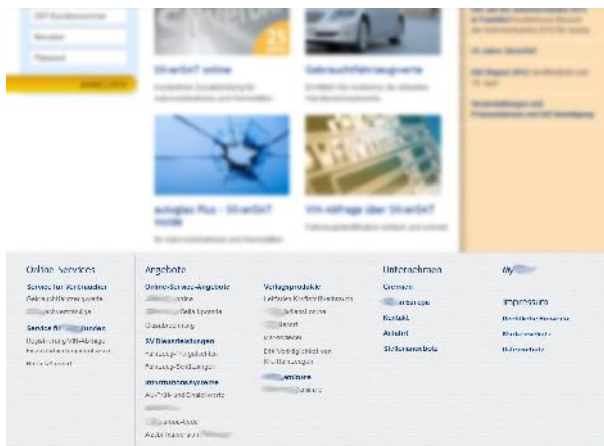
SilverDAT online

Gebrauchtfahrzeugwerte

autoglass Plus - SilverDAT mobile

VIN-Abfrage über SilverDAT

Online-Services

Service für Verbraucher

Service für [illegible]

Angebote

Online-Service-Angebote

SV Dienstleistungen

Informationssysteme

Verlagsprodukte

Unternehmen

Kontakt

Anfahrt

Stellenangebote

Impressum